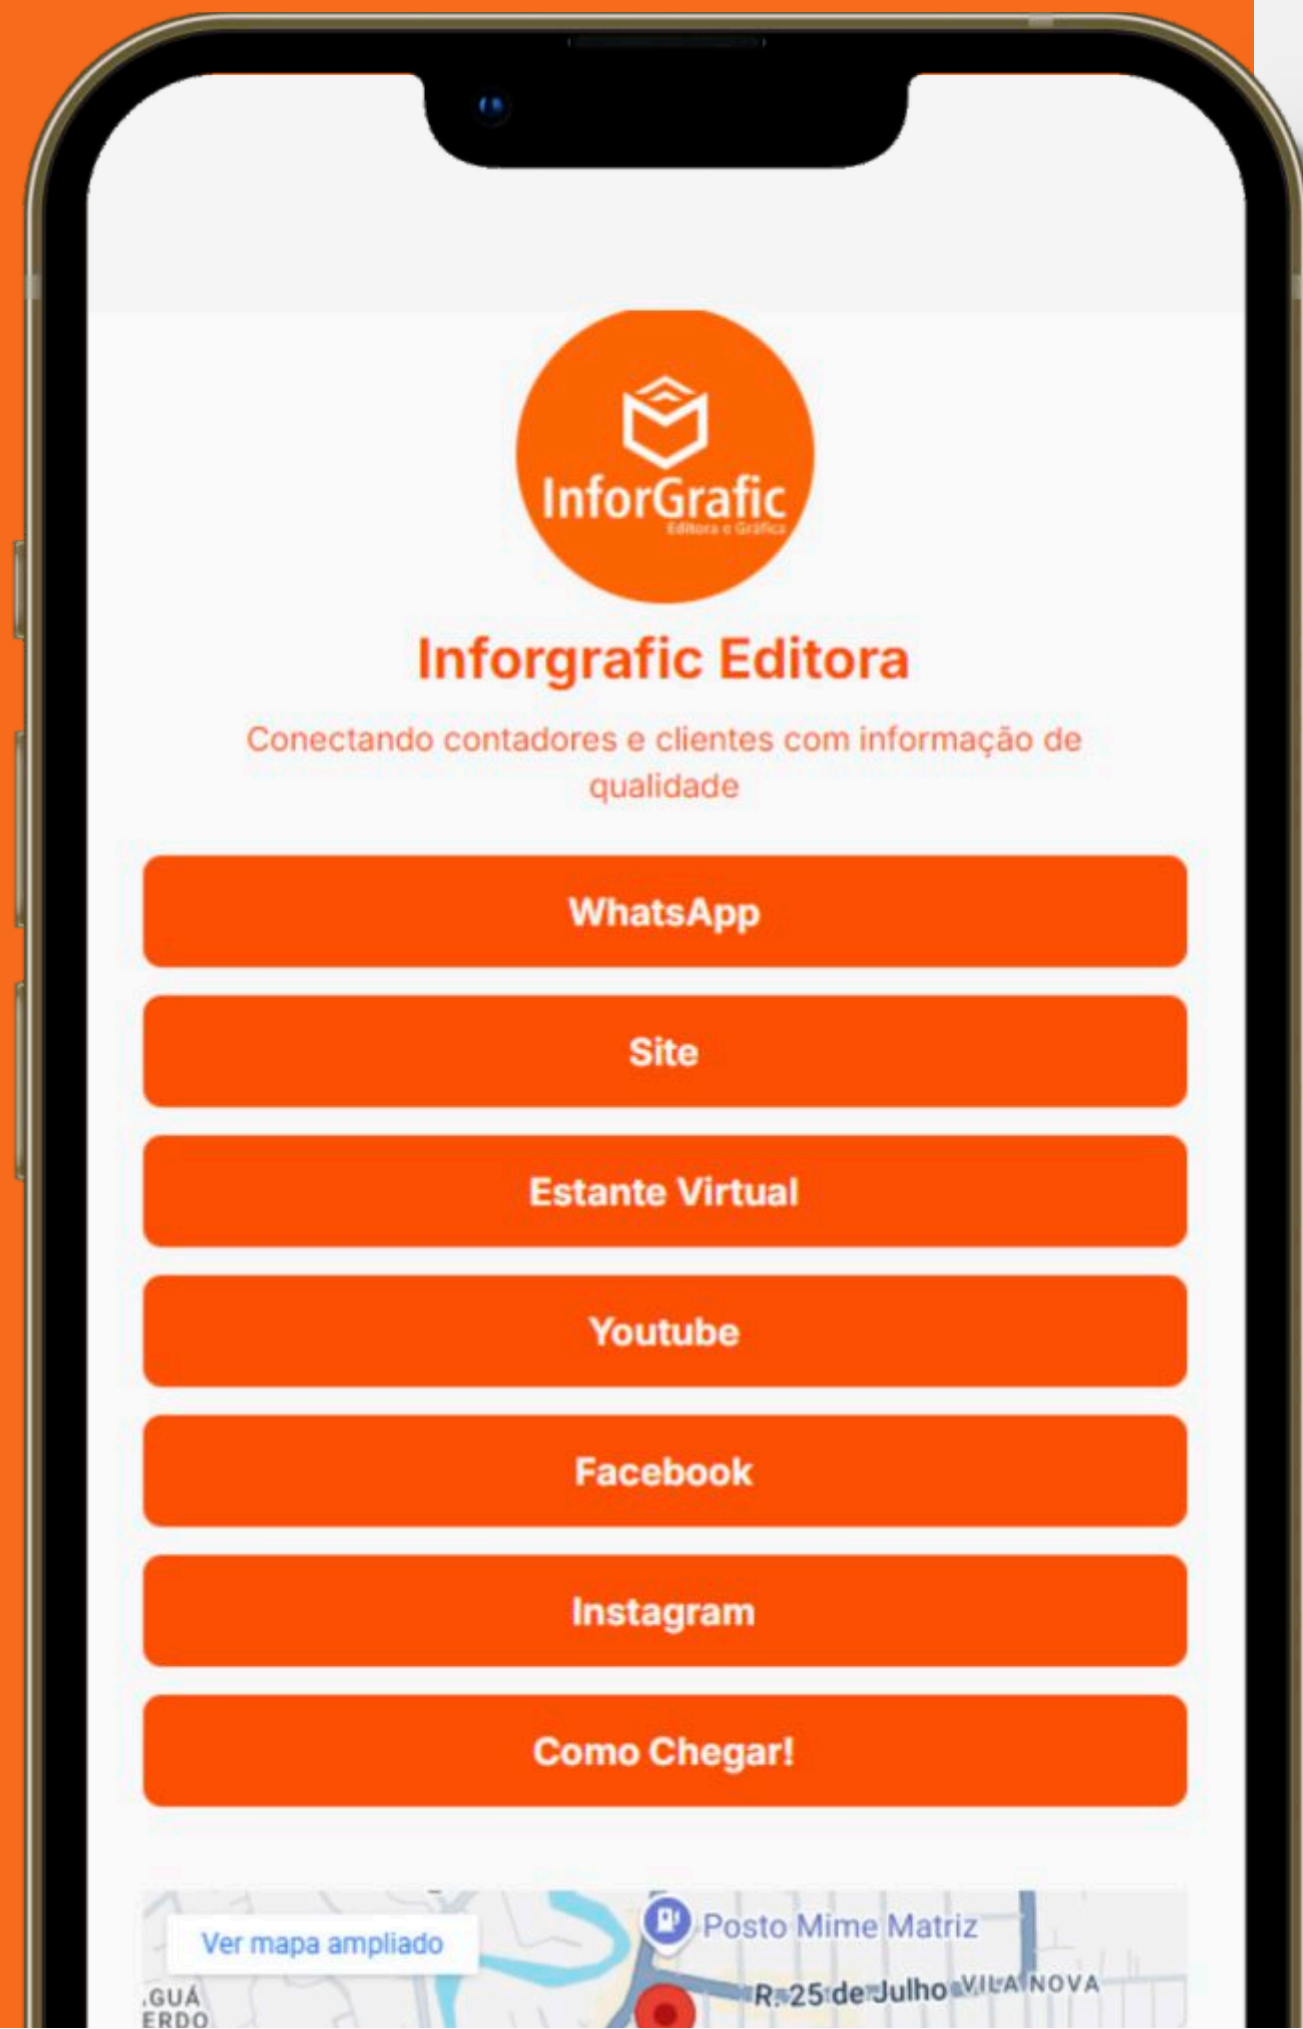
InforGrafic
Editora e Gráfica

Inforgrafic Editora

Conectando contadores e clientes com informação de qualidade

WhatsApp

Site

Estante Virtual

Youtube

Facebook

Instagram

Como Chegar!

Ver mapa ampliado

Posto Mime Matriz

R. 25 de Julho

VILA NOVA

GUÁ
ERDO